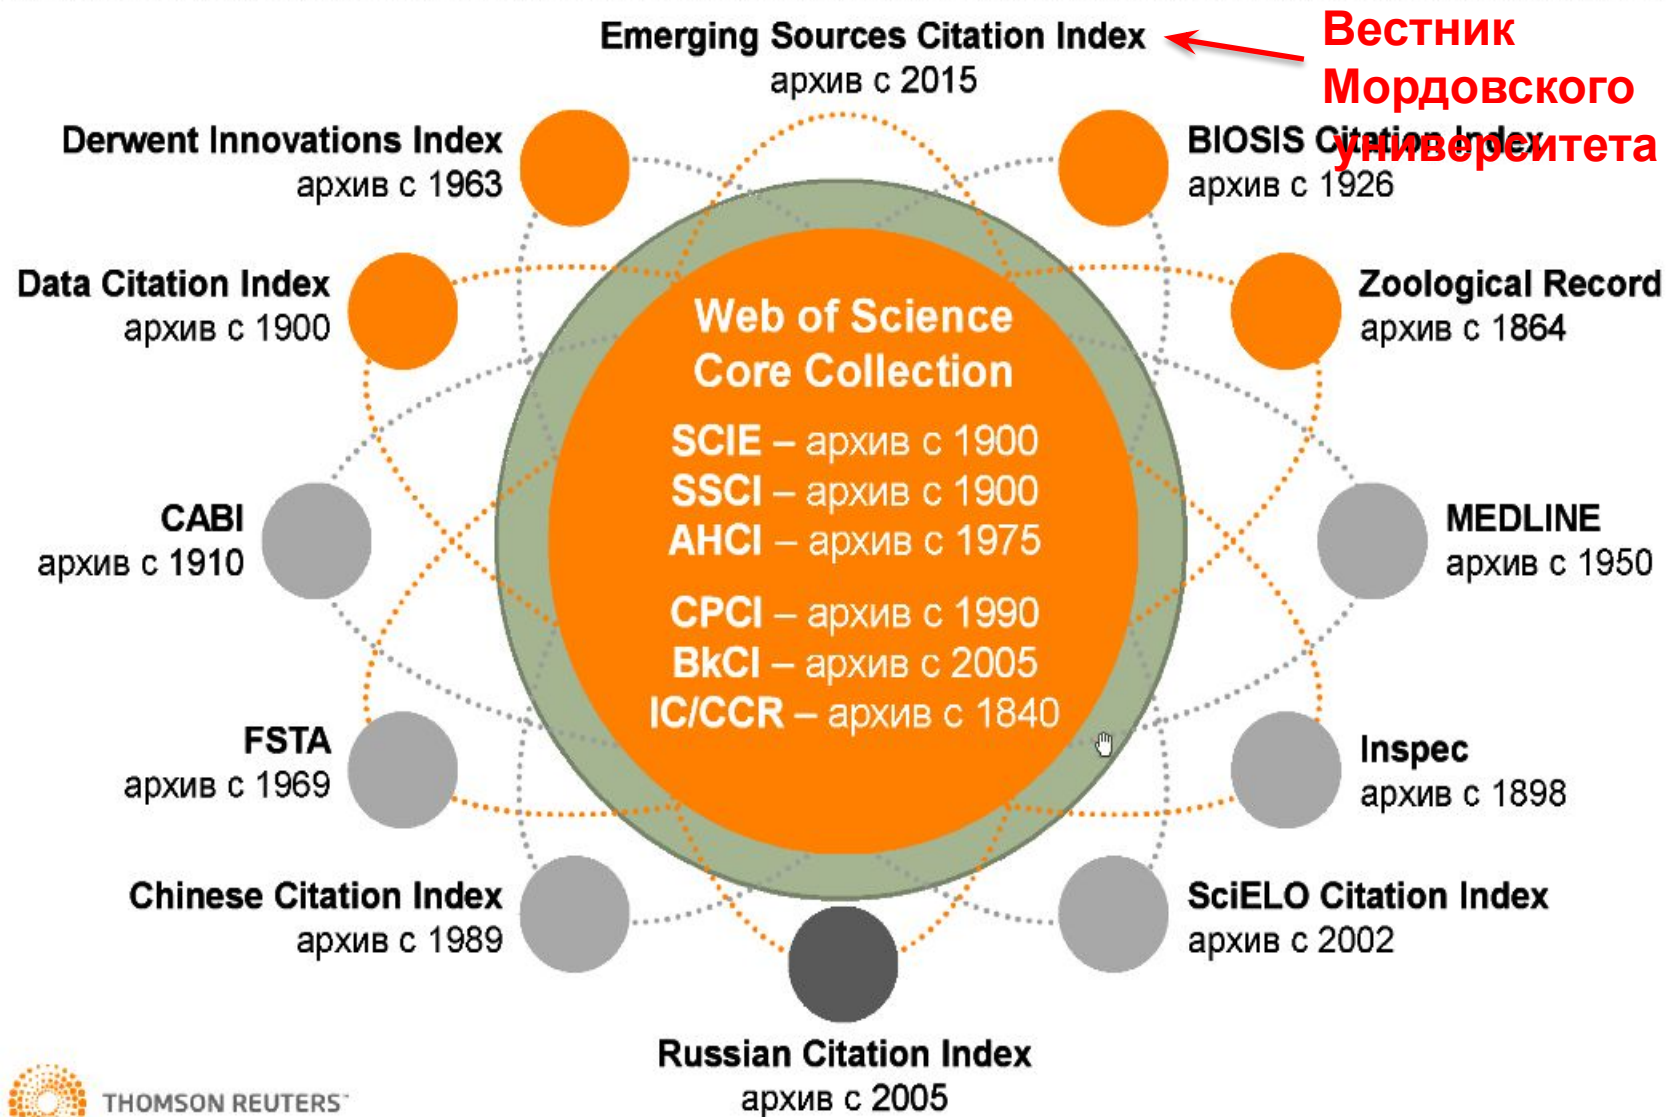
Emerging Sources Citation Index
архив с 2015

Вестник Мордовского университета

Derwent Innovations Index
архив с 1963

BIOSIS Citation Index
архив с 1926

Data Citation Index
архив с 1900

Zoological Record
архив с 1864

Web of Science Core Collection

SCIE – архив с 1900
SSCI – архив с 1900
AHCI – архив с 1975

CPCI – архив с 1990
BkCI – архив с 2005
IC/CCR – архив с 1840

CABI
архив с 1910

MEDLINE
архив с 1950

FSTA
архив с 1969

Inspec
архив с 1898

Chinese Citation Index
архив с 1989

SciELO Citation Index
архив с 2002

Russian Citation Index
архив с 2005

THOMSON REUTERS